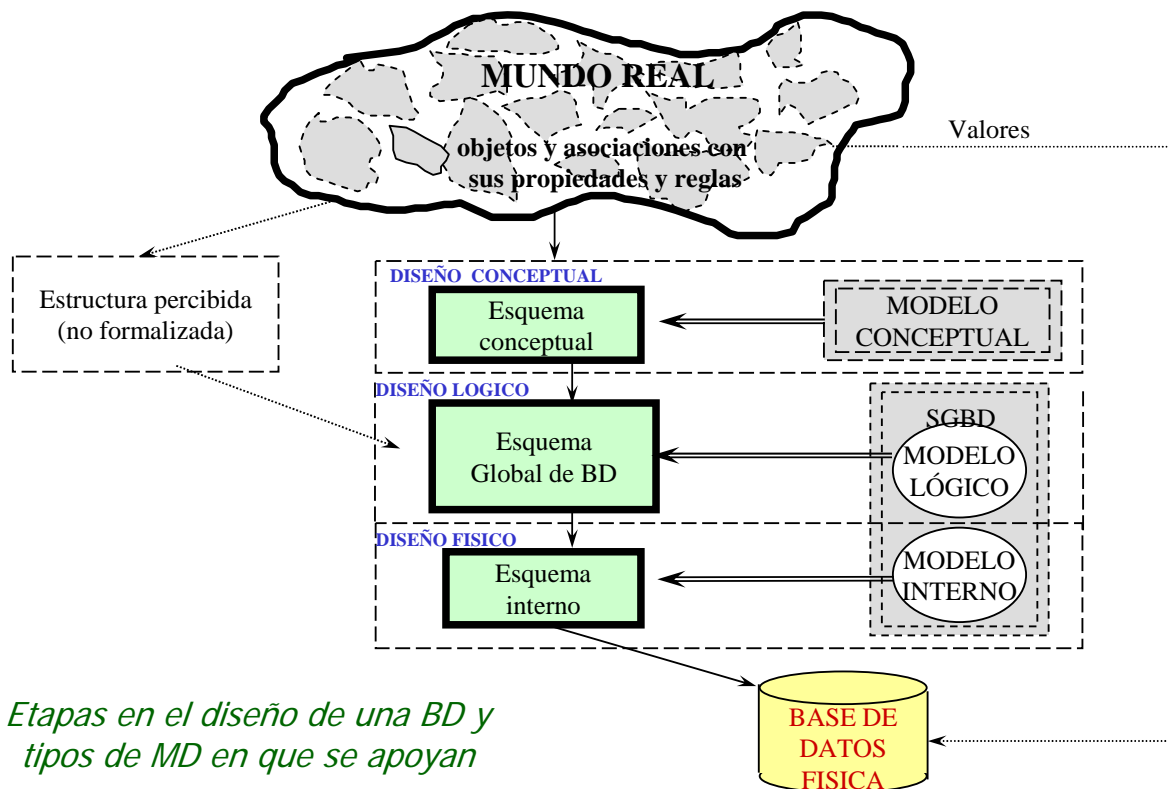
MUNDO REAL

objetos y asociaciones con sus propiedades y reglas

Valores

Estructura percibida (no formalizada)

DISEÑO CONCEPTUAL

Esquema conceptual

MODELO CONCEPTUAL

DISEÑO LOGICO

Esquema Global de BD

SGBD

MODELO LÓGICO

DISEÑO FISICO

Esquema interno

MODELO INTERNO

BASE DE DATOS FISICA

Etapas en el diseño de una BD y tipos de MD en que se apoyan